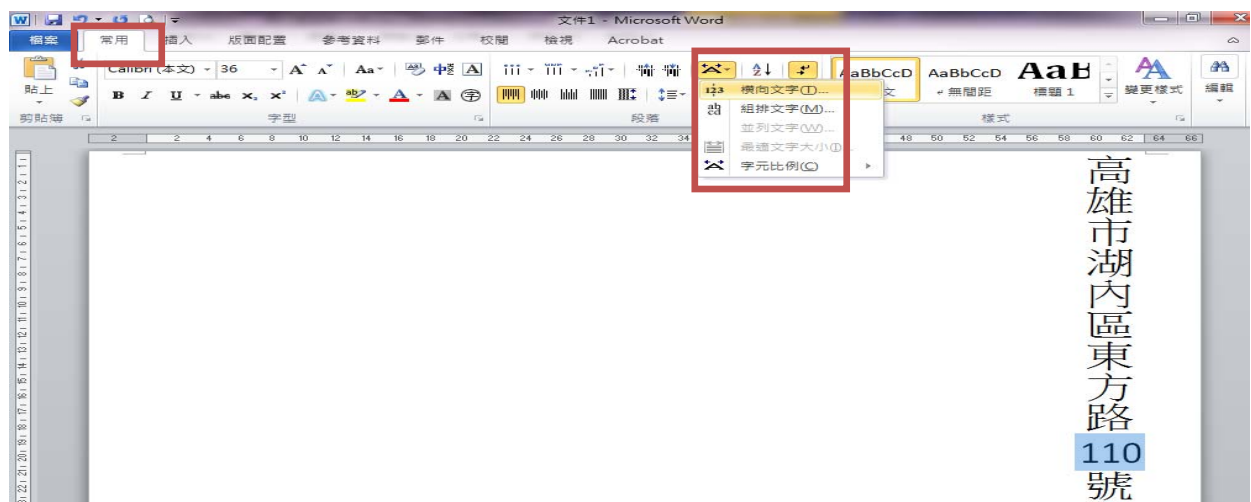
文件1 - Microsoft Word

檔案 常用 插入 版面配置 參考資料 郵件 校閱 檢視 Acrobat

貼上 剪貼簿

Calibri (本文) 36 A A Aa 中 A
B I U abe $x_2$ $x^2$ A A A 字
字型

段落

橫向文字(T)...
組排文字(M)...
並列文字(W)...
最適文字大小(I)...
字元比例(C)

AaBbCcD AaBbCcD AaB
文 無間距 標題 1
樣式
變更樣式 編輯

2 2 4 6 8 10 12 14 16 18 20 22 24 26 28 30 32 34 48 50 52 54 56 58 60 62 64 66

高雄市湖內區東方路110號